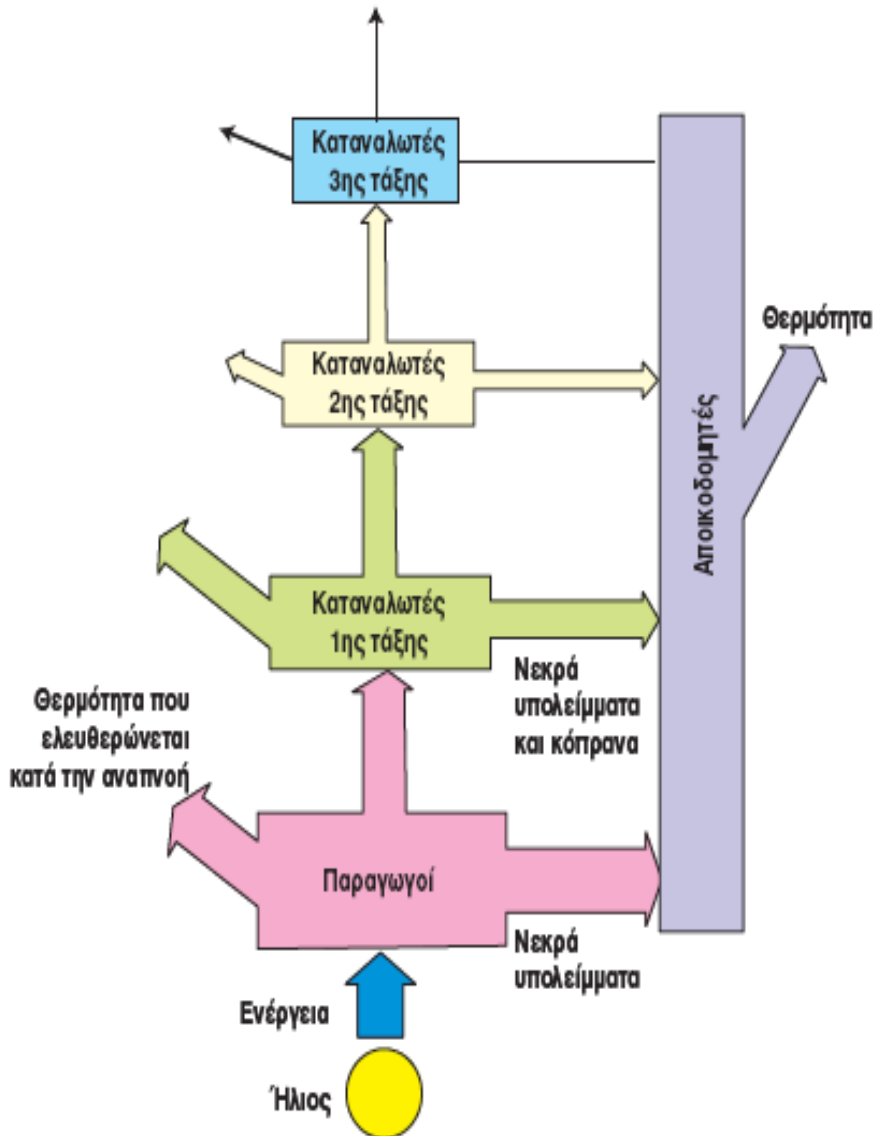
Καταναλωτές 3ης τάξης

Θερμότητα

Καταναλωτές 2ης τάξης

Αποικοδομητές

Καταναλωτές 1ης τάξης

Νεκρά υπολείμματα και κόπρανα

Θερμότητα που ελευθερώνεται κατά την αναπνοή

Παραγωγοί

Νεκρά υπολείμματα

Ενέργεια

Ήλιος